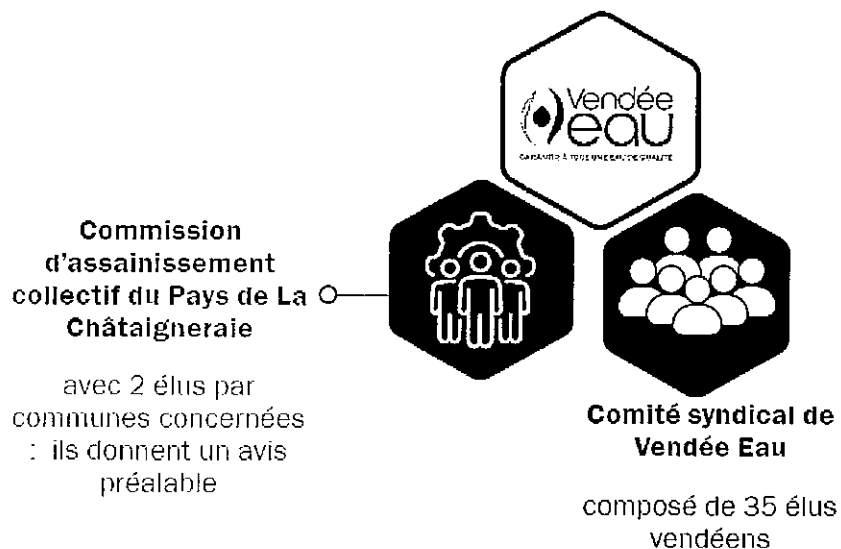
Vendée eau
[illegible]

Commission d'assainissement collectif du Pays de La Châtaigneraie

avec 2 élus par communes concernées : ils donnent un avis préalable

Comité syndical de Vendée Eau

composé de 35 élus vendéens